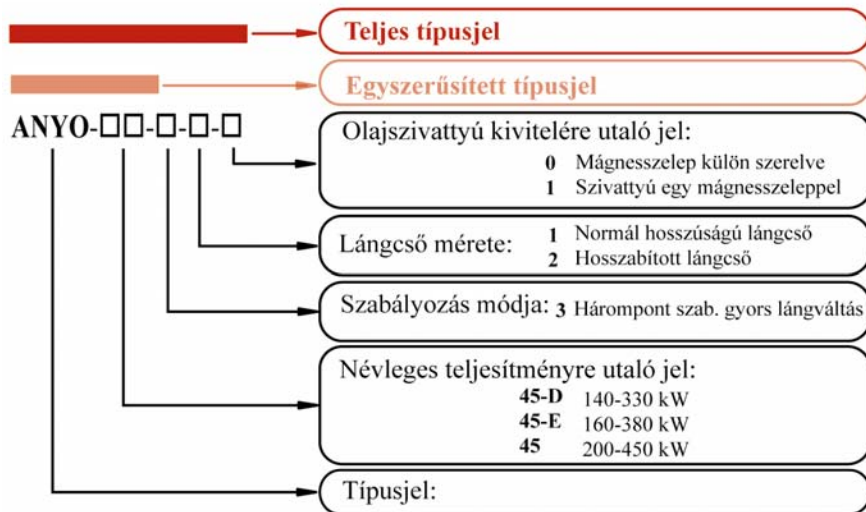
Teljes típusjel

Egyszerűsített típusjel

ANYO-□□-□-□-□

Olajszivattyú kivitelére utaló jel:
0 Mágnesszelep külön szerelve
1 Szivattyú egy mágnesszeleppel

Lángcső mérete:
1 Normál hosszúságú lángcső
2 Hosszabított lángcső

Szabályozás módja: 3 Hárompont szab. gyors lángváltás

Névleges teljesítményre utaló jel:
45-D 140-330 kW
45-E 160-380 kW
45 200-450 kW

Típusjel: